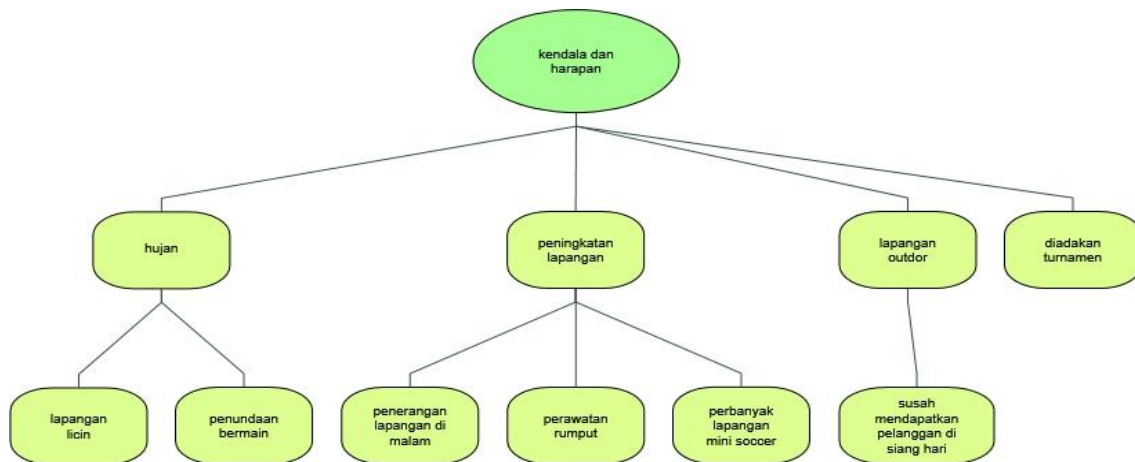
kendala dan harapan

hujan

peningkatan lapangan

lapangan outdor

diadakan turnamen

lapangan licin

penundaan bermain

penerangan lapangan di malam

perawatan rumput

perbanyak lapangan mini soccer

susah mendapatkan pelanggan di siang hari